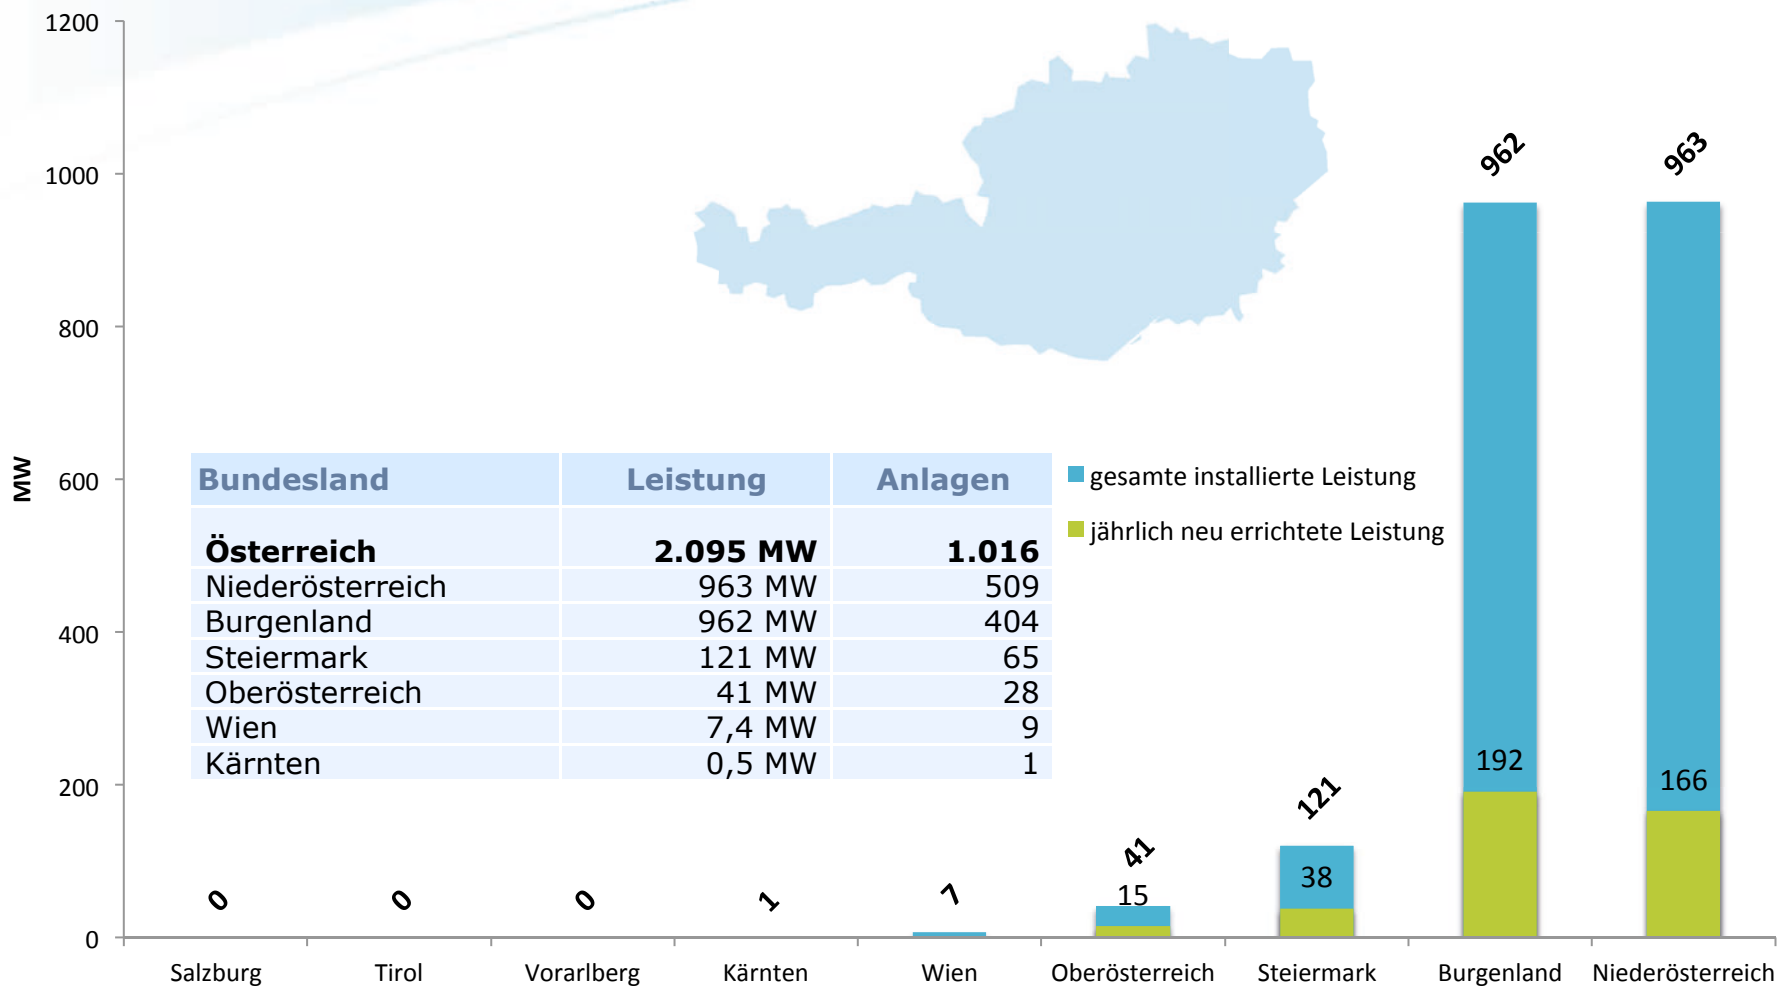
1200
1000
800
600
400
200
0
MW

| Bundesland | Leistung | Anlagen |
|---|---|---|
| **Österreich** | **2.095 MW** | **1.016** |
| Niederösterreich | 963 MW | 509 |
| Burgenland | 962 MW | 404 |
| Steiermark | 121 MW | 65 |
| Oberösterreich | 41 MW | 28 |
| Wien | 7,4 MW | 9 |
| Kärnten | 0,5 MW | 1 |

gesamte installierte Leistung
jährlich neu errichtete Leistung

0
0
0
1
7
41
15
121
38
962
192
963
166

Salzburg Tirol Vorarlberg Kärnten Wien Oberösterreich Steiermark Burgenland Niederösterreich